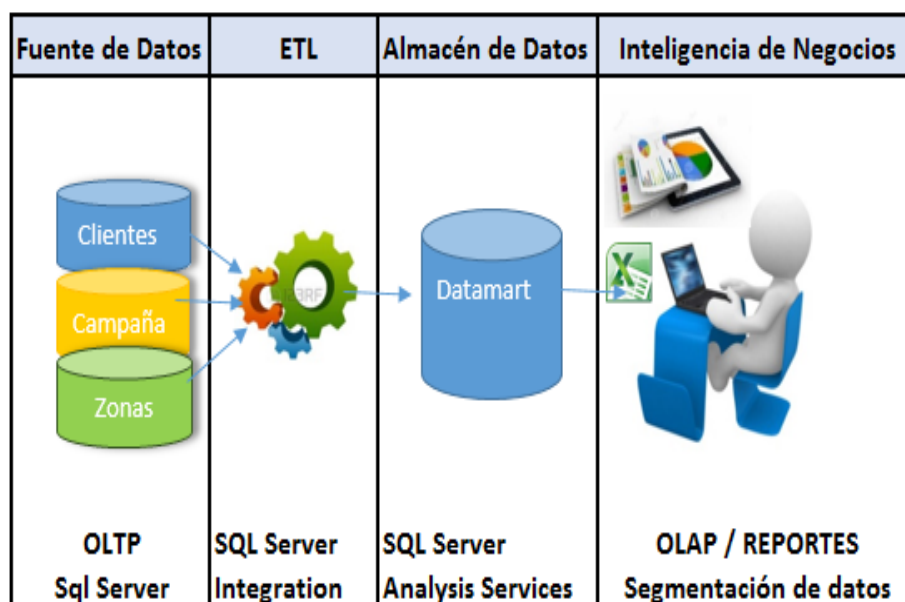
| Fuente de Datos | ETL | Almacén de Datos | Inteligencia de Negocios |
|---|---|---|---|
| Clientes<br>Campaña<br>Zonas | | Datamart | |
| OLTP<br>Sql Server | SQL Server<br>Integration | SQL Server<br>Analysis Services | OLAP / REPORTES<br>Segmentación de datos |